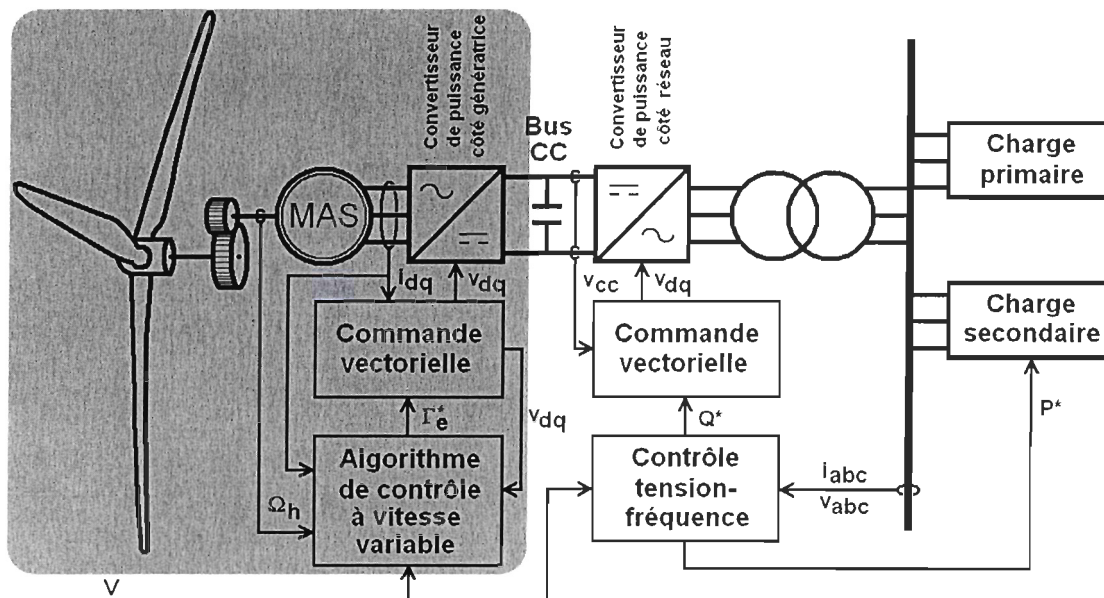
Convertisseur de puissance côté génératrice

Bus CC

Convertisseur de puissance côté réseau

Charge primaire

Charge secondaire

MAS

$i_{dq}$

$v_{dq}$

$v_{cc}$

$v_{dq}$

Commande vectorielle

Commande vectorielle

$\Gamma_e^*$

$v_{dq}$

$Q^*$

$P^*$

Algorithme de contrôle à vitesse variable

Contrôle tension-fréquence

$i_{abc}$

$v_{abc}$

$\Omega_h$

V